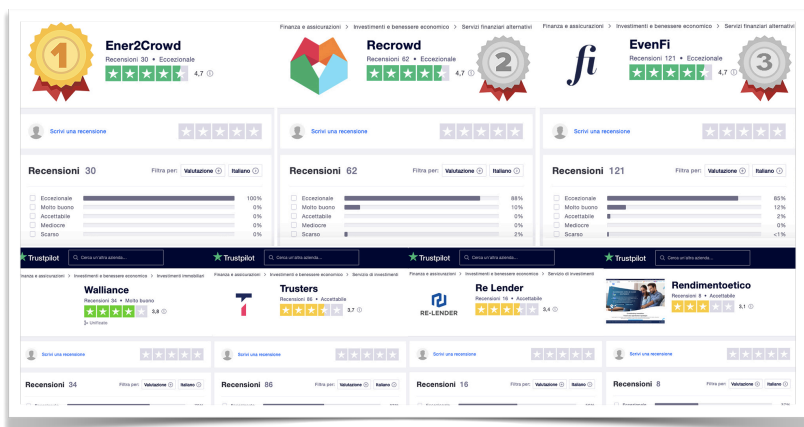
1

Ener2Crowd
Recensioni 30 • Eccezionale
4,7

Finanza e assicurazioni > Investimenti e benessere economico > Servizi finanziari alternativi

Recrowd
Recensioni 62 • Eccezionale
4,7

2

Finanza e assicurazioni > Investimenti e benessere economico > Servizi finanziari alternativi

fi

EvenFi
Recensioni 121 • Eccezionale
4,7

3

Scrivi una recensione

Scrivi una recensione

Scrivi una recensione

Recensioni 30
Filtra per: Valutazione Italiano

| Eccezionale | 100% |
|---|---|
| Molto buono | 0% |
| Accettabile | 0% |
| Mediocre | 0% |
| Scarso | 0% |

Recensioni 62
Filtra per: Valutazione Italiano

| Eccezionale | 88% |
|---|---|
| Molto buono | 10% |
| Accettabile | 0% |
| Mediocre | 0% |
| Scarso | 2% |

Recensioni 121
Filtra per: Valutazione Italiano

| Eccezionale | 85% |
|---|---|
| Molto buono | 12% |
| Accettabile | 2% |
| Mediocre | 0% |
| Scarso | <1% |

Trustpilot
Cerca un'altra azienda...

Trustpilot
Cerca un'altra azienda...

Trustpilot
Cerca un'altra azienda...

Trustpilot
Cerca un'altra azienda...

Finanza e assicurazioni > Investimenti e benessere economico > Investimenti immobiliari

Walliance
Recensioni 34 • Molto buono
3,8
Unificato

Finanza e assicurazioni > Investimenti e benessere economico > Servizio di investimenti

Trusters
Recensioni 86 • Accettabile
3,7

Finanza e assicurazioni > Investimenti e benessere economico > Servizio di investimenti

RE-LENDER

Re Lender
Recensioni 16 • Accettabile
3,4

Rendimentoetico
Recensioni 8 • Accettabile
3,1

Scrivi una recensione

Scrivi una recensione

Scrivi una recensione

Scrivi una recensione

Recensioni 34
Filtra per: Valutazione Italiano

Recensioni 86
Filtra per: Valutazione Italiano

Recensioni 16
Filtra per: Valutazione Italiano

Recensioni 8
Filtra per: Valutazione Italiano